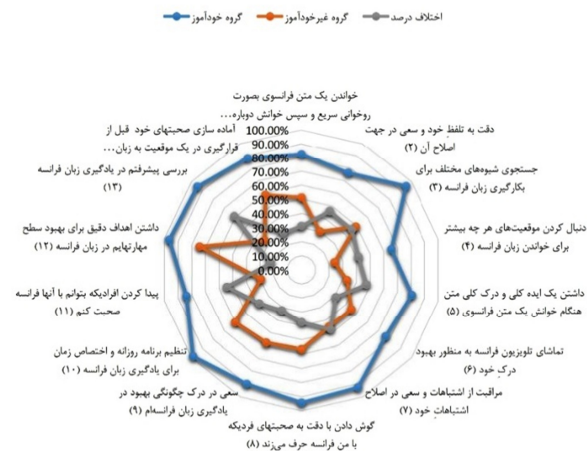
گروه خودآموز گروه غیرخودآموز اختلاف درصد

خواندن یک متن فرانسوی بصورت روخوانی سریع و سپس خواندن دوباره...

دقت به تلفظ خود و سعی در جهت اصلاح آن (۲)

جستجوی شیوه‌های مختلف برای بکارگیری زبان فرانسه (۳)

دنبال کردن موقعیت‌های هر چه بیشتر برای خواندن زبان فرانسه (۴)

داشتن یک ایده کلی و درک کلی متن هنگام خواندن یک متن فرانسوی (۵)

تماشای تلویزیون فرانسه به منظور بهبود درک خود (۶)

مراقبت از اشتباهات و سعی در اصلاح اشتباهات خود (۷)

گوش دادن با دقت به صحبتهای فردیکه با من فرانسه حرف می‌زند (۸)

سعی در درک چگونگی بهبود در یادگیری زبان فرانسه‌ام (۹)

تنظیم برنامه روزانه و اختصاص زمان برای یادگیری زبان فرانسه (۱۰)

پیدا کردن افرادیکه بتوانم با آنها فرانسه صحبت کنم (۱۱)

داشتن اهداف دقیق برای بهبود سطح مهارتهایم در زبان فرانسه (۱۲)

بررسی پیشرفتم در یادگیری زبان فرانسه (۱۳)

آماده سازی صحبتهای خود قبل از قرارگیری در یک موقعیت به زبان...

100.00%
90.00%
80.00%
70.00%
60.00%
50.00%
40.00%
30.00%
20.00%
10.00%
0.00%